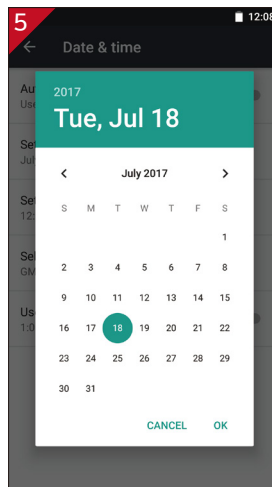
5

12:0

Date & time

Au
Us

Se
Jul

Se
12

Se
GM

Us
1.0

2017

Tue, Jul 18

July 2017

| S | M | T | W | T | F | S |
|---|---|---|---|---|---|---|
| | | | | | | 1 |
| 2 | 3 | 4 | 5 | 6 | 7 | 8 |
| 9 | 10 | 11 | 12 | 13 | 14 | 15 |
| 16 | 17 | 18 | 19 | 20 | 21 | 22 |
| 23 | 24 | 25 | 26 | 27 | 28 | 29 |
| 30 | 31 | | | | | |

CANCEL OK